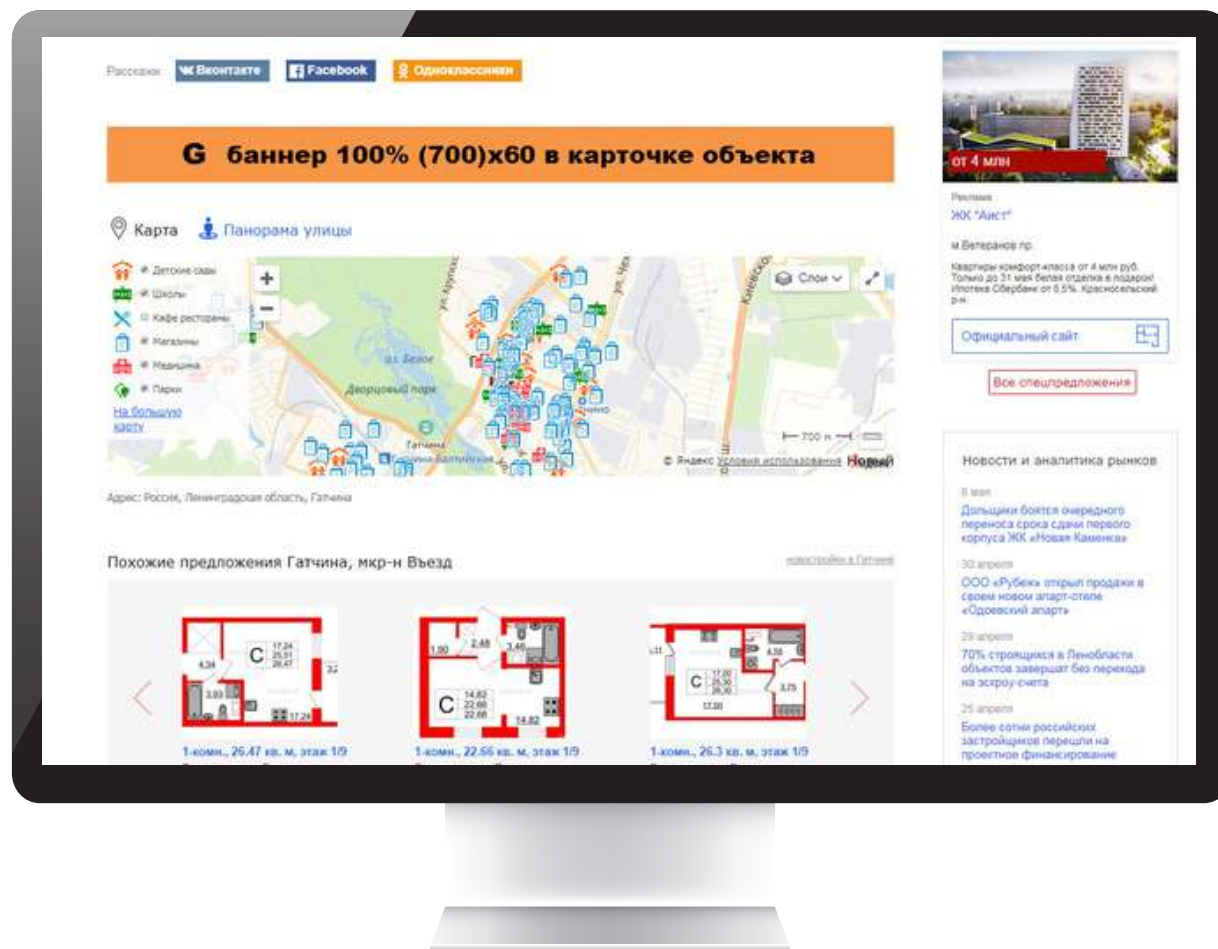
Рассказать: Вконтакте Facebook Одноклассники

G баннер 100% (700)x60 в карточке объекта

Карта Панорама улицы

Детские сады
Школы
Кафе рестораны
Магазины
Медицина
Парки
На большую карту

Слои

оз. Белое
Дворцовый парк
Гатчина

700 м

© Яндекс Условия использования Новый

Адрес: Россия, Ленинградская область, Гатчина

Похожие предложения Гатчина, мкр-н Въезд

новостройки в Гатчине

1-комн., 26.47 кв. м, этаж 1/9

1-комн., 22.66 кв. м, этаж 1/9

1-комн., 26.3 кв. м, этаж 1/9

от 4 млн

Реклама
ЖК "Аист"

м Ветеранов пр.

Квартиры комфорт-класса от 4 млн руб. Только до 31 мая белая отделка в подарок! Ипотека Сбербанк от 0.5%. Красносельский р-н.

Официальный сайт

Все спецпредложения

Новости и аналитика рынков

8 мая
Дольщики боятся очередного переноса срока сдачи первого корпуса ЖК «Новая Каменка»

30 апреля
ООО «Рубеж» открыл продажи в своем новом апарт-отеле «Одоевский апарт»

29 апреля
70% строящихся в Ленобласти объектов завершат без перехода на эскроу-счета

25 апреля
Более сотни российских застройщиков перешли на проектное финансирование